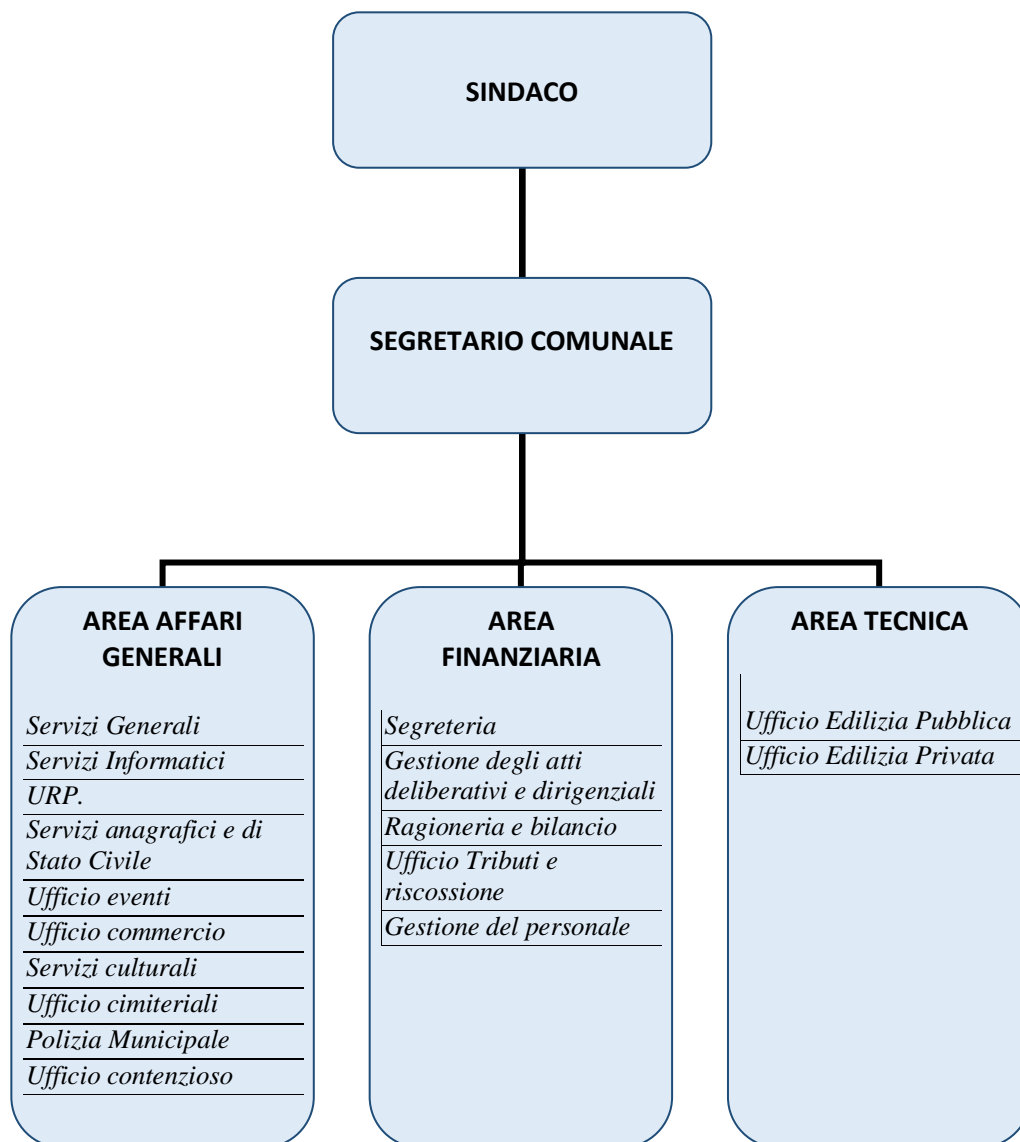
SINDACO

SEGRETARIO COMUNALE

AREA AFFARI GENERALI

Servizi Generali
Servizi Informatici
URP.
Servizi anagrafici e di Stato Civile
Ufficio eventi
Ufficio commercio
Servizi culturali
Ufficio cimiteriali
Polizia Municipale
Ufficio contenzioso

AREA FINANZIARIA

Segreteria
Gestione degli atti deliberativi e dirigenziali
Ragioneria e bilancio
Ufficio Tributi e riscossione
Gestione del personale

AREA TECNICA

Ufficio Edilizia Pubblica
Ufficio Edilizia Privata